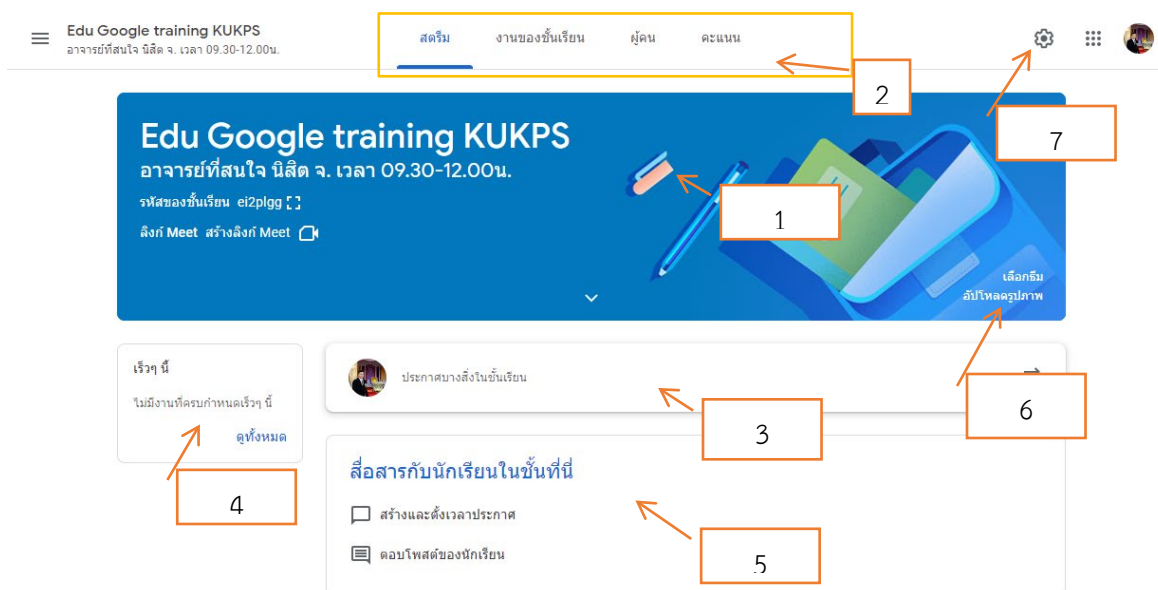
Edu Google training KUKPS
อาจารย์ที่สนใจ นิสิต จ. เวลา 09.30-12.00น.

สตรีม งานของชั้นเรียน ผู้คน คะแนน

2

7

Edu Google training KUKPS
อาจารย์ที่สนใจ นิสิต จ. เวลา 09.30-12.00น.
รหัสของชั้นเรียน ei2plgg
ลิงก์ Meet สร้างลิงก์ Meet

1

เลือกธีม
อัปโหลดรูปภาพ

เร็วๆ นี้
ไม่มีงานที่ครบกำหนดเร็วๆ นี้
ดูทั้งหมด

ประกาศบางสิ่งในชั้นเรียน

3

6

4

สื่อสารกับนักเรียนในชั้นที่นี่
สร้างและตั้งเวลาประกาศ
ตอบโพสต์ของนักเรียน

5